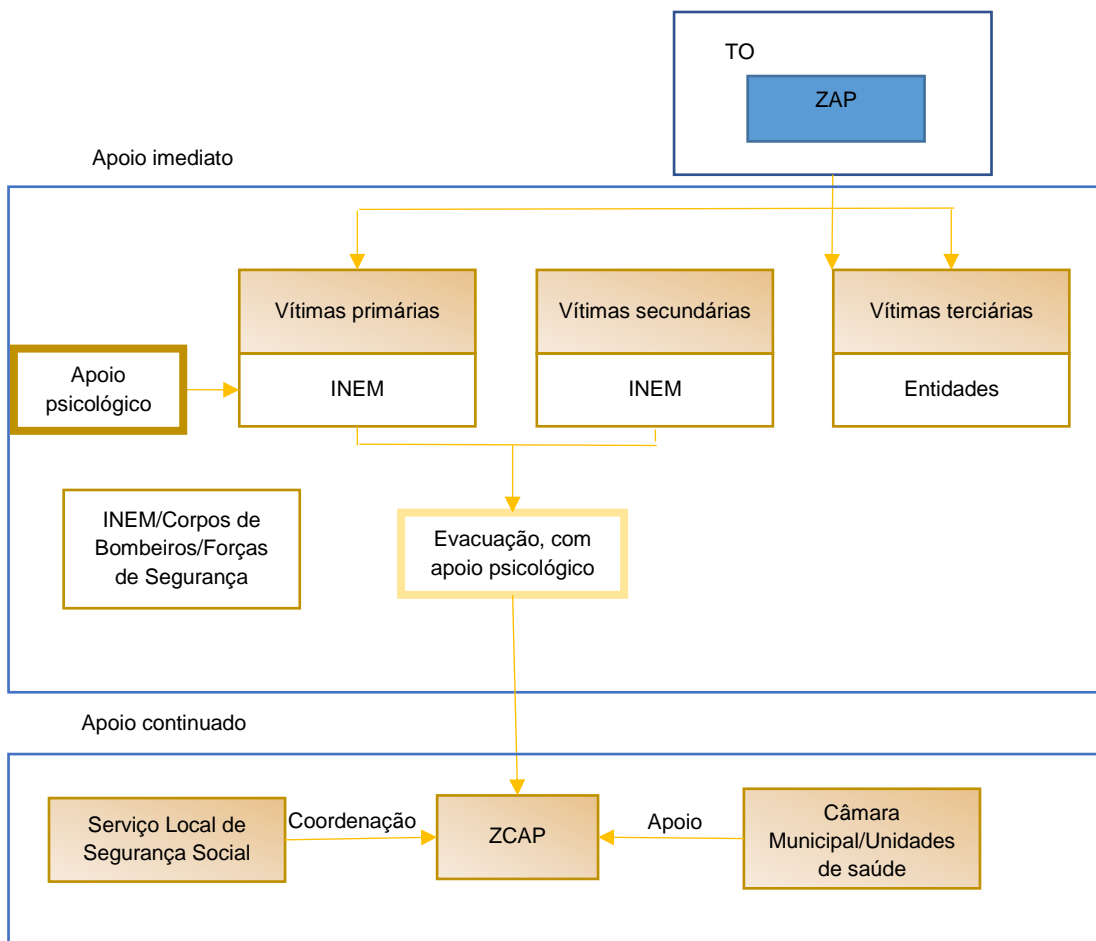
TO

ZAP

Apoio imediato

Vítimas primárias

INEM

Vítimas secundárias

INEM

Vítimas terciárias

Entidades

Apoio psicológico

INEM/Corpos de Bombeiros/Forças de Segurança

Evacuação, com apoio psicológico

Apoio continuado

Serviço Local de Segurança Social

Coordenação

ZCAP

Apoio

Câmara Municipal/Unidades de saúde